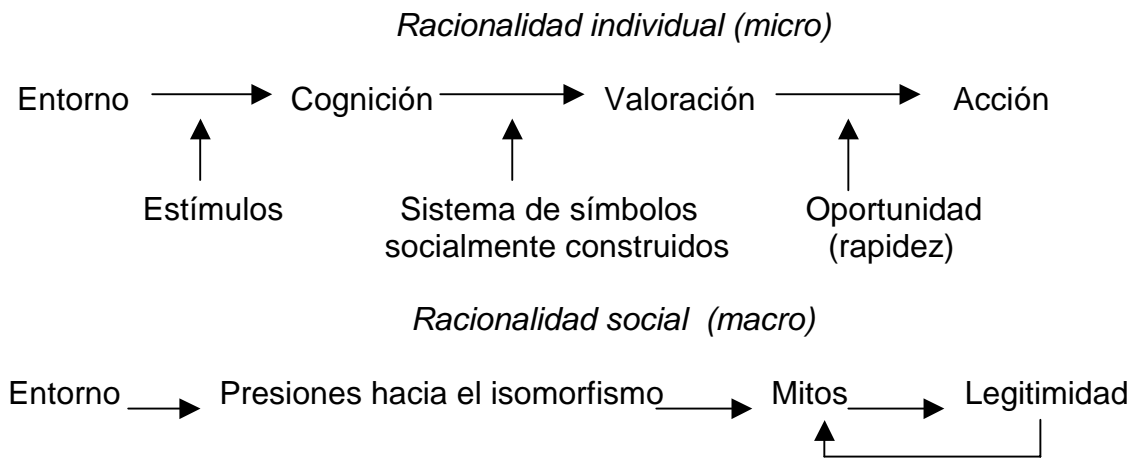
*Racionalidad individual (micro)*

Entorno → Cognición → Valoración → Acción

Estímulos

Sistema de símbolos socialmente construidos

Oportunidad (rapidez)

*Racionalidad social (macro)*

Entorno → Presiones hacia el isomorfismo → Mitos → Legitimidad